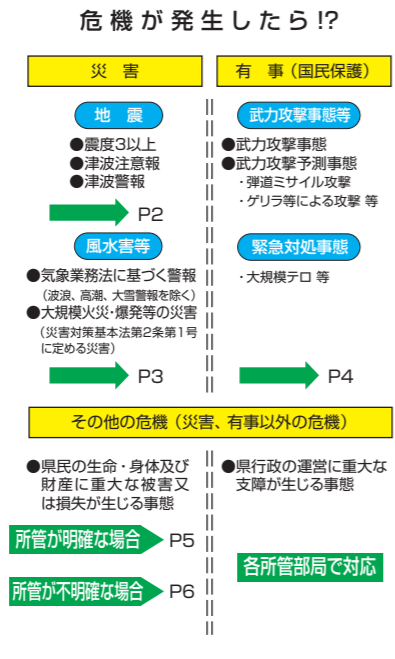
危機が発生したら!?

災　害

地　震

●震度3以上
●津波注意報
●津波警報

P2

風水害等

●気象業務法に基づく警報
（波浪、高潮、大雪警報を除く）
●大規模火災・爆発等の災害
（災害対策基本法第2条第1号に定める災害）

P3

有　事（国民保護）

武力攻撃事態等

●武力攻撃事態
●武力攻撃予測事態
・弾道ミサイル攻撃
・ゲリラ等による攻撃 等

緊急対処事態

・大規模テロ 等

P4

その他の危機（災害、有事以外の危機）

●県民の生命・身体及び財産に重大な被害又は損失が生じる事態

所管が明確な場合 P5

所管が不明確な場合 P6

●県行政の運営に重大な支障が生じる事態

各所管部局で対応